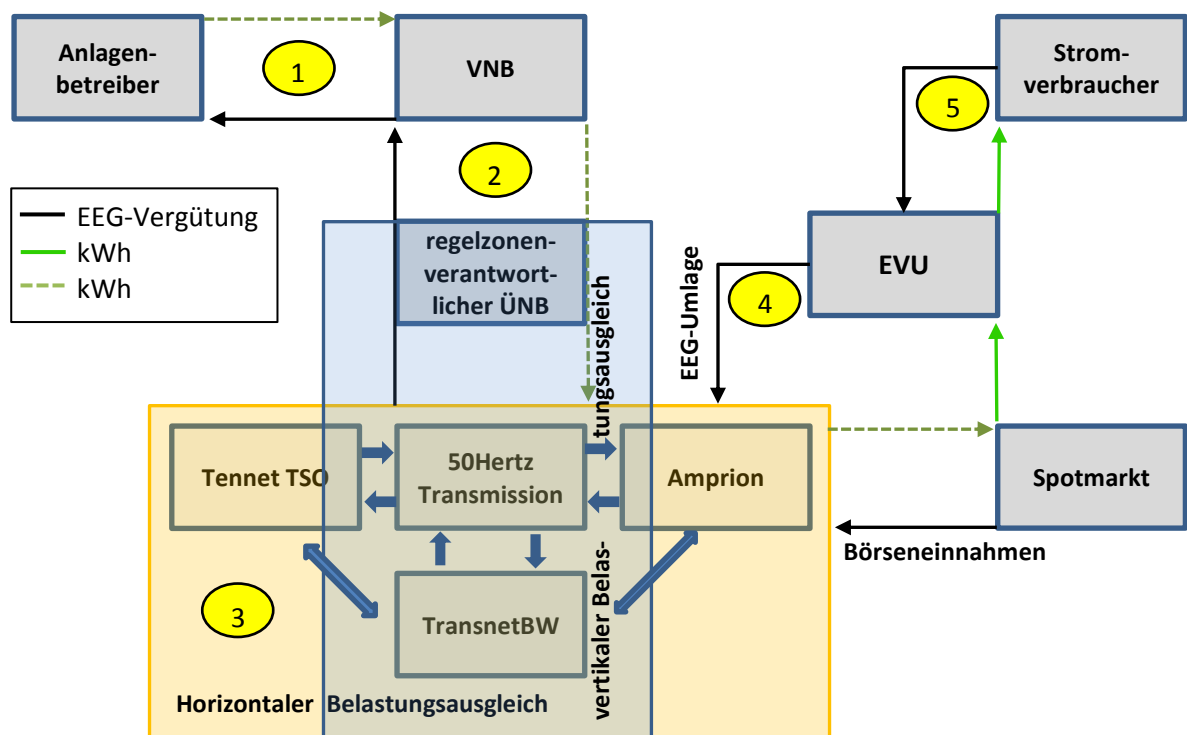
Anlagenbetreiber

1

VNB

Stromverbraucher

5

2

EEG-Vergütung
kWh
kWh

regelzonenverantwortlicher ÜNB

EEG-Umlage

4

EVU

vertikaler Belastungsausgleich

Tennet TSO

50Hertz Transmission

Amprion

Spotmarkt

Börseneinnahmen

3

TransnetBW

Horizontaler Belastungsausgleich